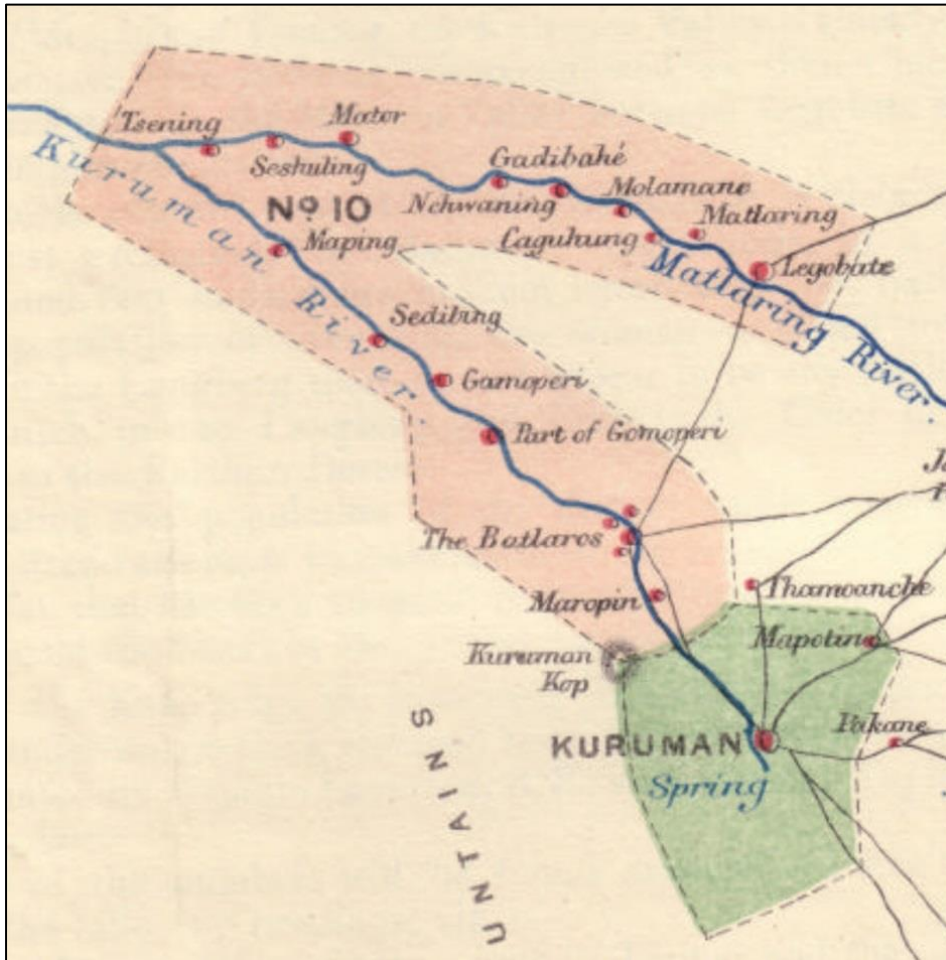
Tsening
Mater
Sestuling
Gadibahé
Nº 10
Nchwaning
Molamane
Matlaring
Kuruman River
Maping
Caguhung
Legobate
Matlaring River
Sediling
Gomoperi
Part of Gomoperi
The Batlaros
Thamoanche
Maropin
Mapotin
Kuruman Kop
KURUMAN
Spring
Pokane
UNTAINS